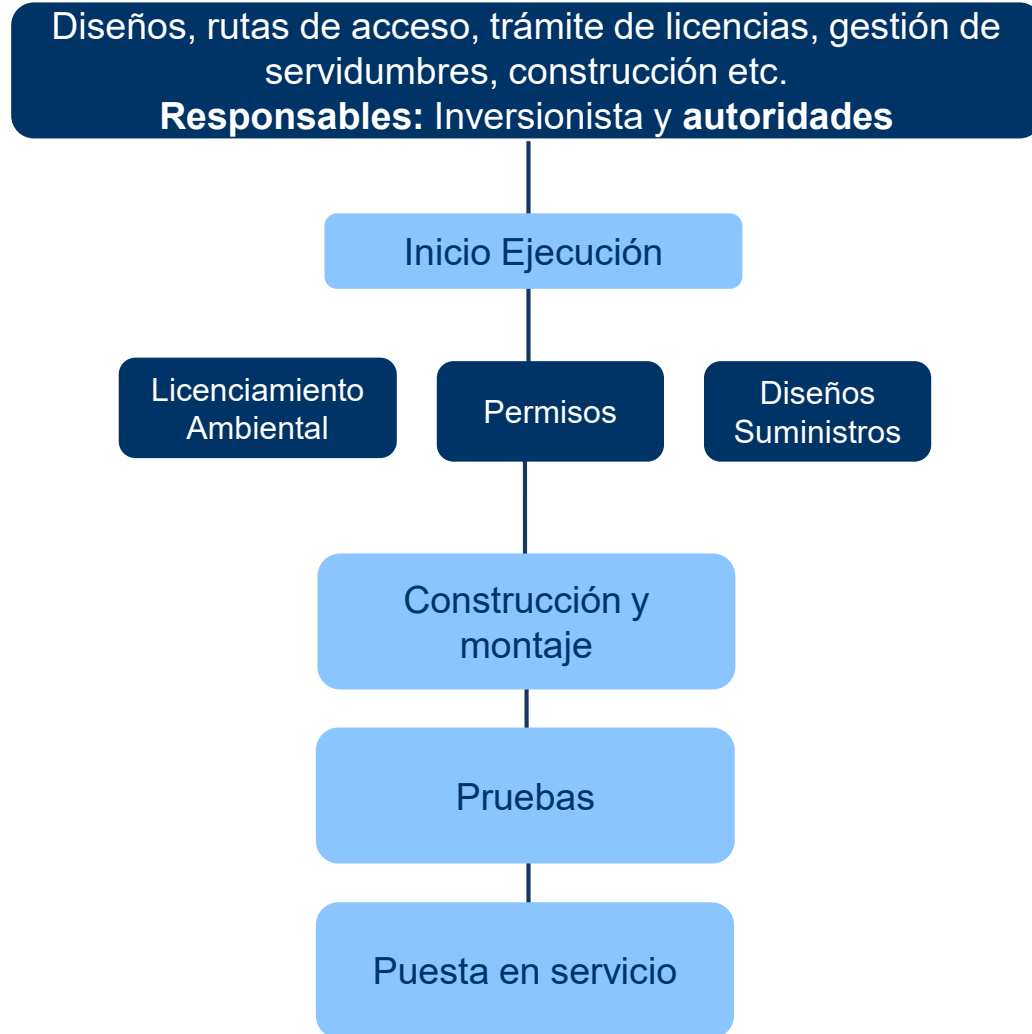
Diseños, rutas de acceso, trámite de licencias, gestión de servidumbres, construcción etc.
**Responsables:** Inversionista y **autoridades**

Inicio Ejecución

Licenciamiento Ambiental

Permisos

Diseños Suministros

Construcción y montaje

Pruebas

Puesta en servicio